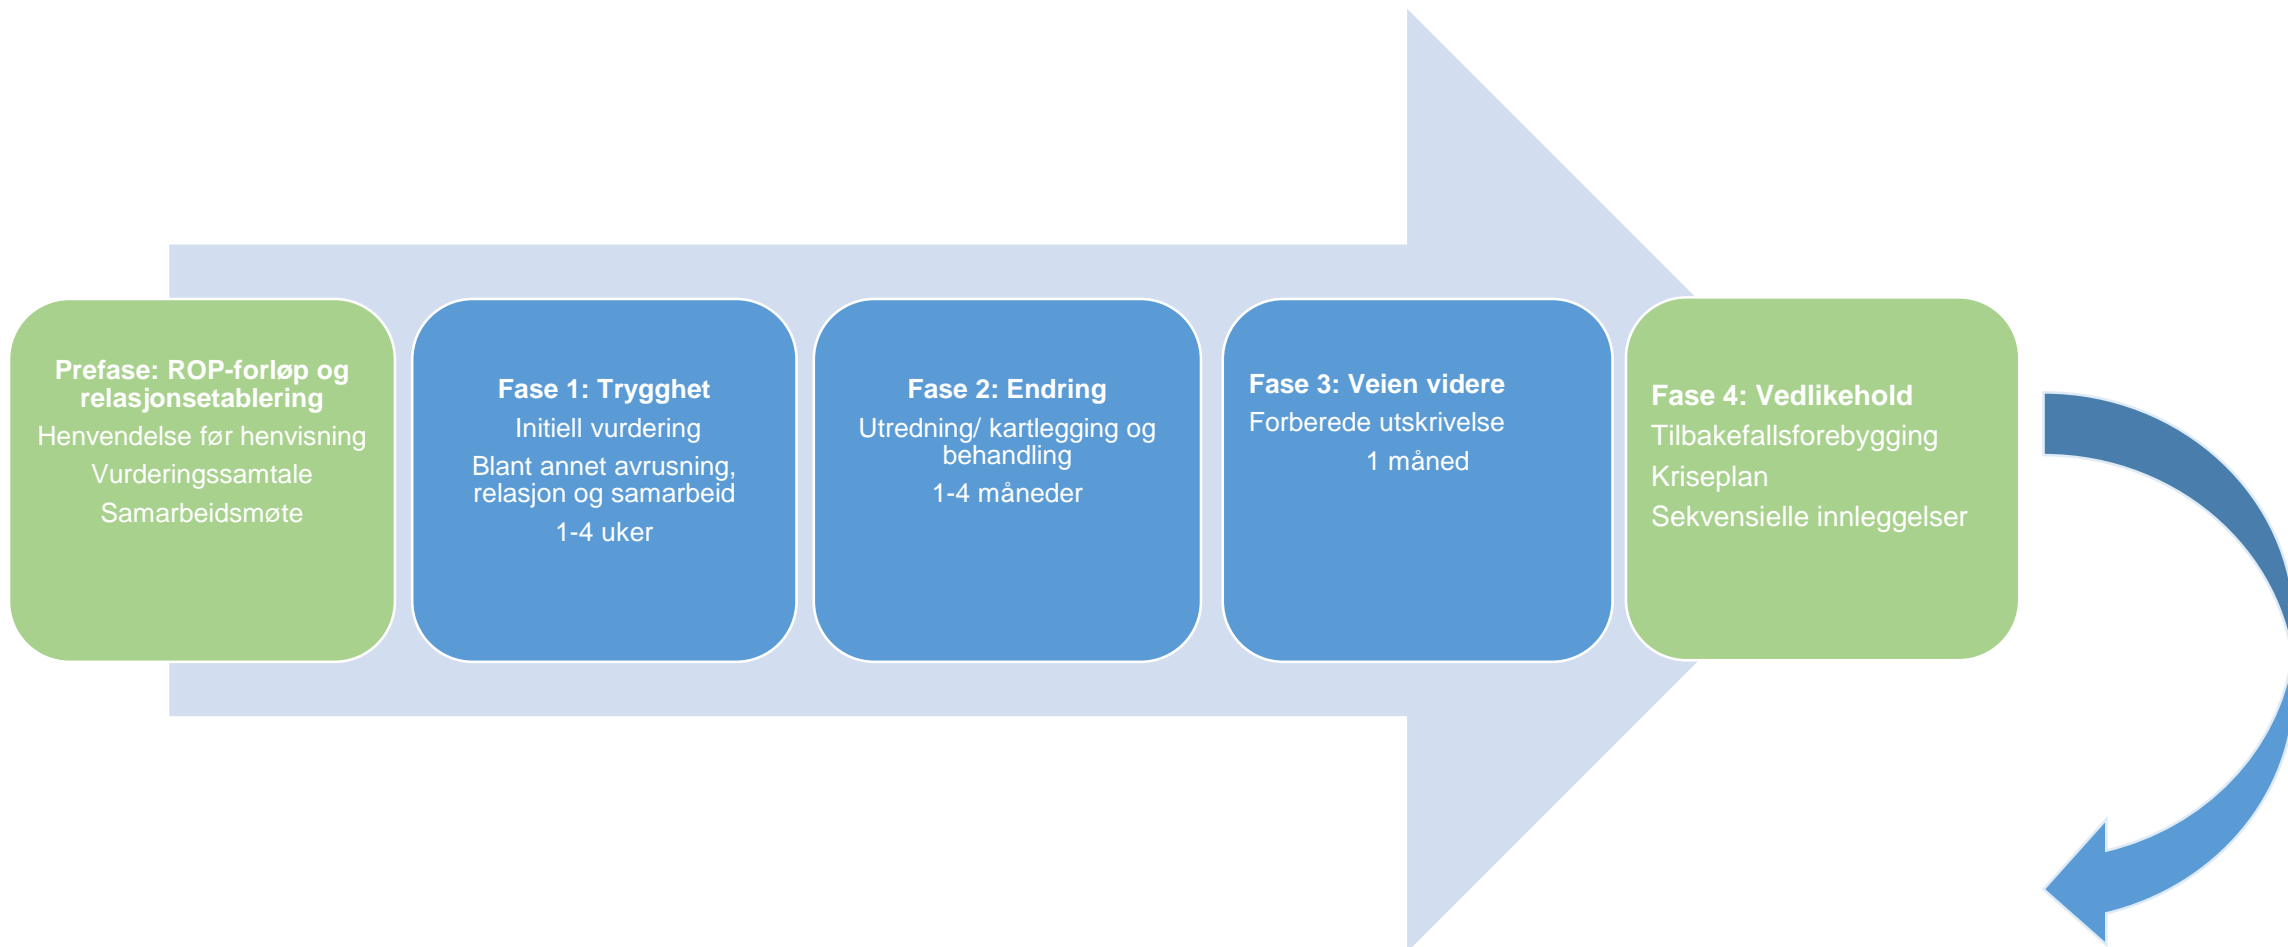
Prefase: ROP-forløp og relasjonsetablering
Henvendelse før henvisning
Vurderingssamtale
Samarbeidsmøte

Fase 1: Trygghet
Initiell vurdering
Blant annet avrusning, relasjon og samarbeid
1-4 uker

Fase 2: Endring
Utredning/ kartlegging og behandling
1-4 måneder

Fase 3: Veien videre
Forberede utskrivelse
1 måned

Fase 4: Vedlikehold
Tilbakefallsforebygging
Kriseplan
Sekvensielle innleggelser